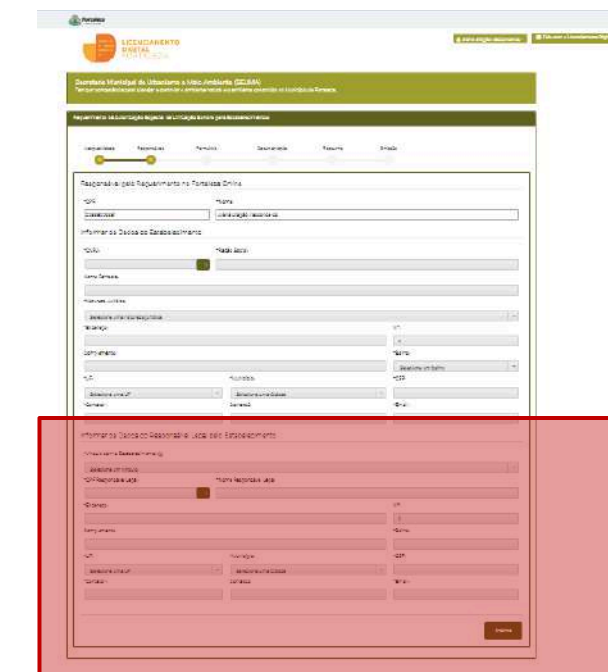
Fortaleza

LICENCIAMENTO DIGITAL FORTALEZA

Secretaria Municipal do Urbanismo e Meio Ambiente (SEUMA)

Requerimento

Responsável pelo Requerimento no Fortaleza Online

*CPF

*Nome

Informar os Dados do Estabelecimento

*CNPJ

*Razão Social

Nome Fantasia

*Natureza Jurídica

Selecione uma natureza jurídica

*Endereço

*Nº

Complemento

*Bairro

Selecione um Bairro

*UF

Selecione uma UF

*Município

Selecione uma Cidade

*CEP

*Contato

Contato 2

*Email

Informar os Dados do Responsável Legal pelo Estabelecimento

Selecione um Vínculo

*CPF Responsável Legal

*Nome Responsável Legal

*Endereço

*Nº

Complemento

*Bairro

*UF

Selecione uma UF

*Município

Selecione uma Cidade

*CEP

*Contato

Contato 2

*Email

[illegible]